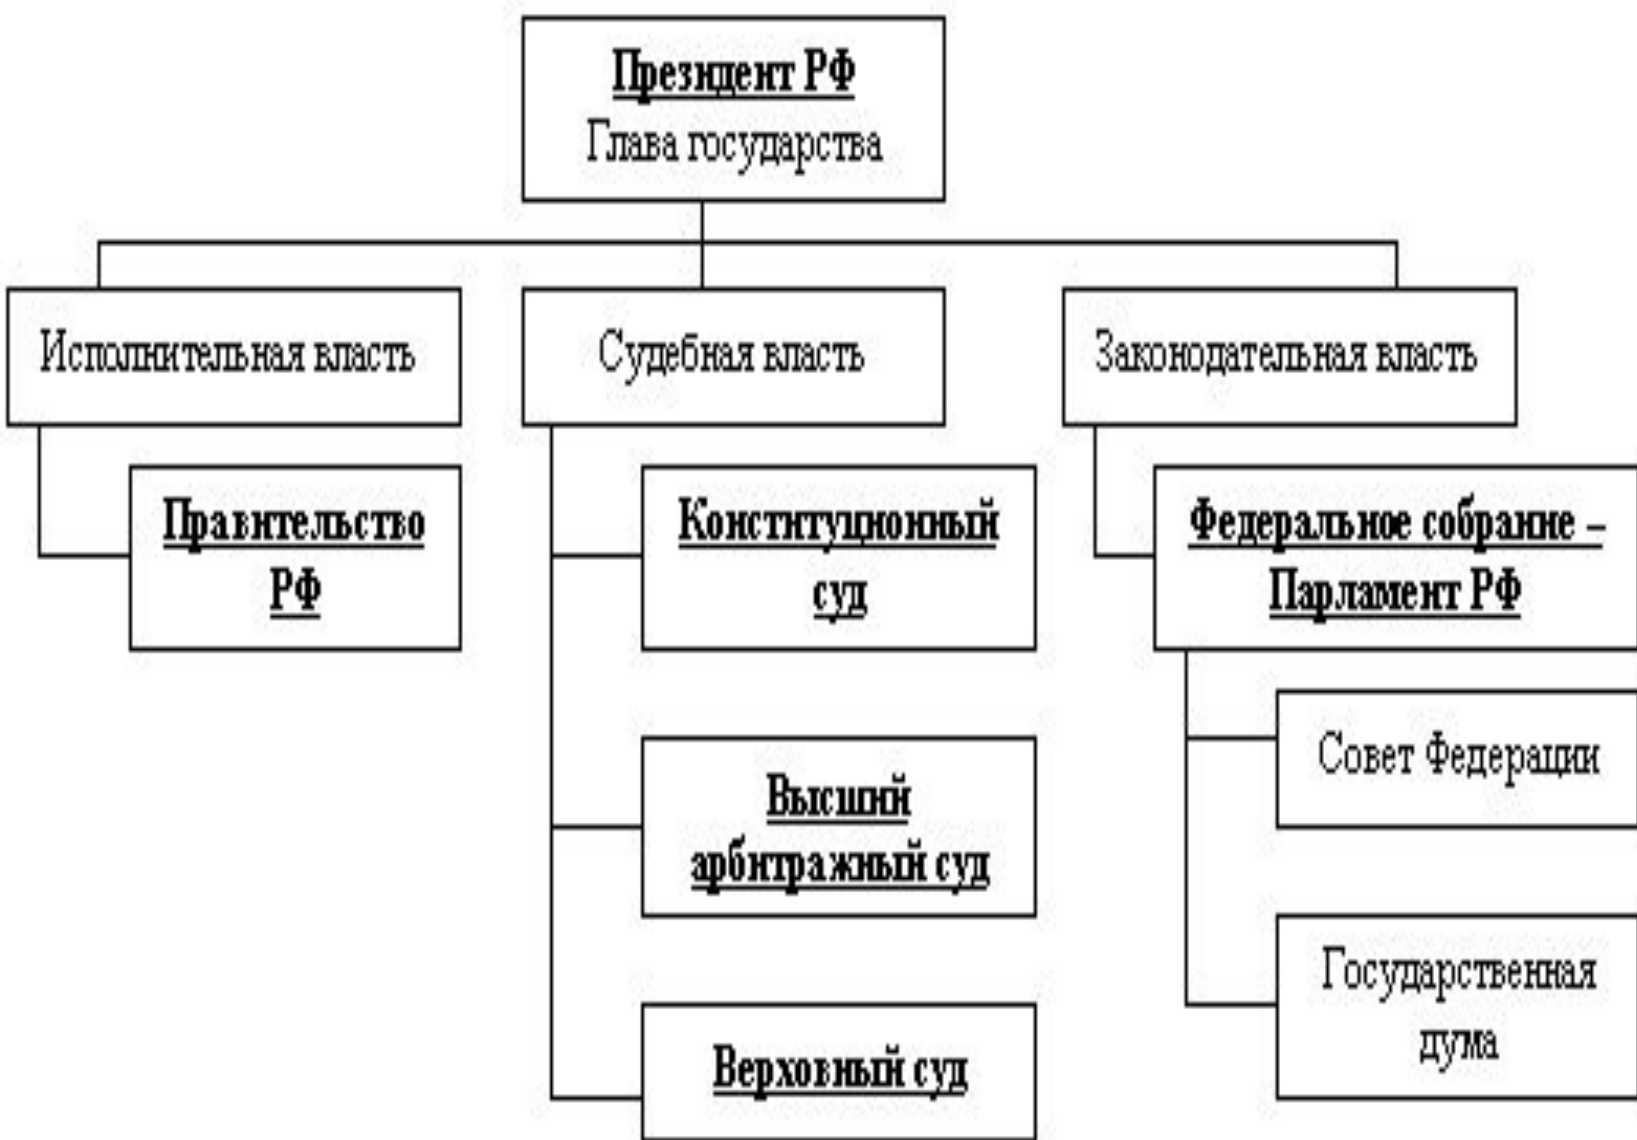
Президент РФ
Глава государства

Исполнительная власть

Правительство РФ

Судебная власть

Конституционный суд

Высший арбитражный суд

Верховный суд

Законодательная власть

Федеральное собрание – Парламент РФ

Совет Федерации

Государственная дума